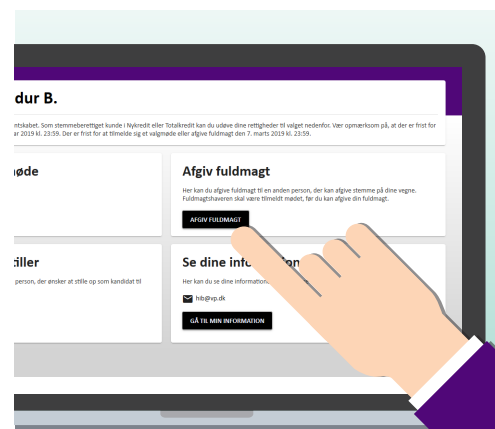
dur B.

ntskabet. Som stemmeberettiget kunde i Nykredit eller Totalkredit kan du udøve dine rettigheder til valget nedenfor. Vær opmærksom på, at der er frist for ar 2019 kl. 23:59. Der er frist for at tilmelde sig et valgmøde eller afgive fuldmagt den 7. marts 2019 kl. 23:59.

øde

Afgiv fuldmagt

Her kan du afgive fuldmagt til en anden person, der kan afgive stemme på dine vegne. Fuldmagtshaveren skal være tilmeldt mødet, før du kan afgive din fuldmagt.

AFGIV FULDMAGT

tiller

person, der ønsker at stille op som kandidat til

Se dine info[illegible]

Her kan du se dine information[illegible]

hb@vp.dk

GÅ TIL MIN INFORMATION